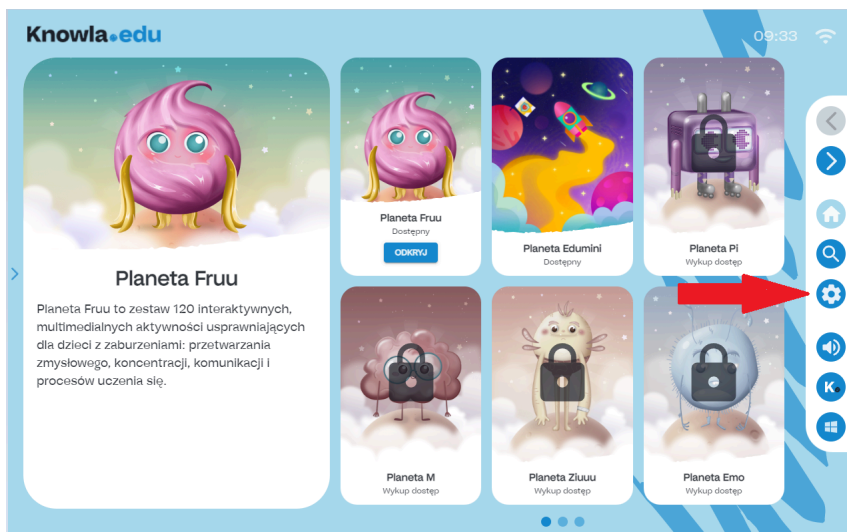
Knowla.edu

09:33

Planeta Fruu

Planeta Fruu to zestaw 120 interaktywnych, multimedialnych aktywności usprawniających dla dzieci z zaburzeniami: przetwarzania zmysłowego, koncentracji, komunikacji i procesów uczenia się.

Planeta Fruu
Dostępny
ODKRYJ

Planeta Edumini
Dostępny

Planeta Pi
Wykup dostęp

Planeta M
Wykup dostęp

Planeta Ziuuu
Wykup dostęp

Planeta Emo
Wykup dostęp